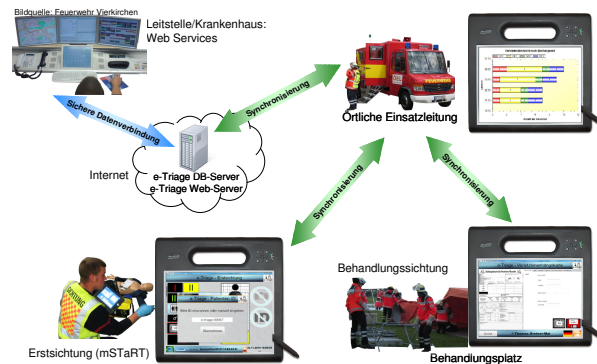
Bildquelle: Feuerwehr Vierkirchen

Leitstelle/Krankenhaus:
Web Services

Sichere Datenverbindung

Synchronisierung

Örtliche Einsatzleitung

Internet

e-Triage DB-Server
e-Triage Web-Server

Synchronisierung

Synchronisierung

Behandlungssichtung

Erstsichtung (mSTaRT)

Behandlungsplatz